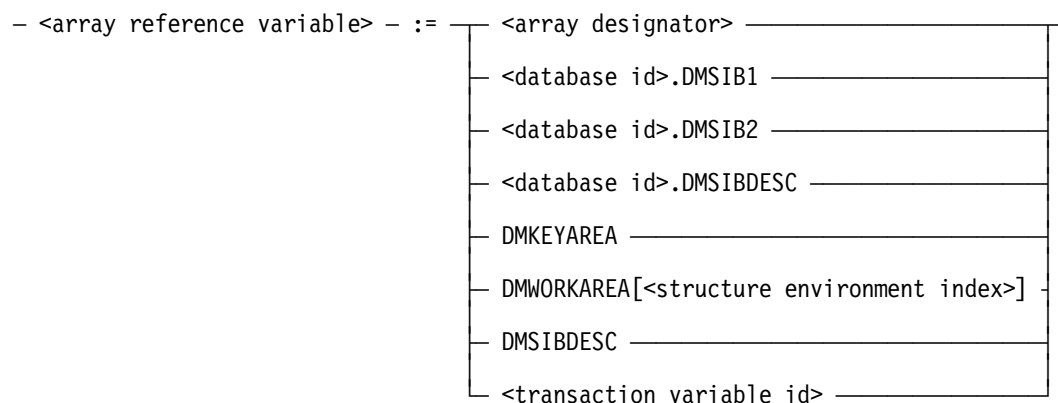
– <array reference variable> – := <array designator>

<database id>.DMSIB1

<database id>.DMSIB2

<database id>.DMSIBDESC

DMKEYAREA

DMWORKAREA[<structure environment index>]

DMSIBDESC

<transaction variable id>